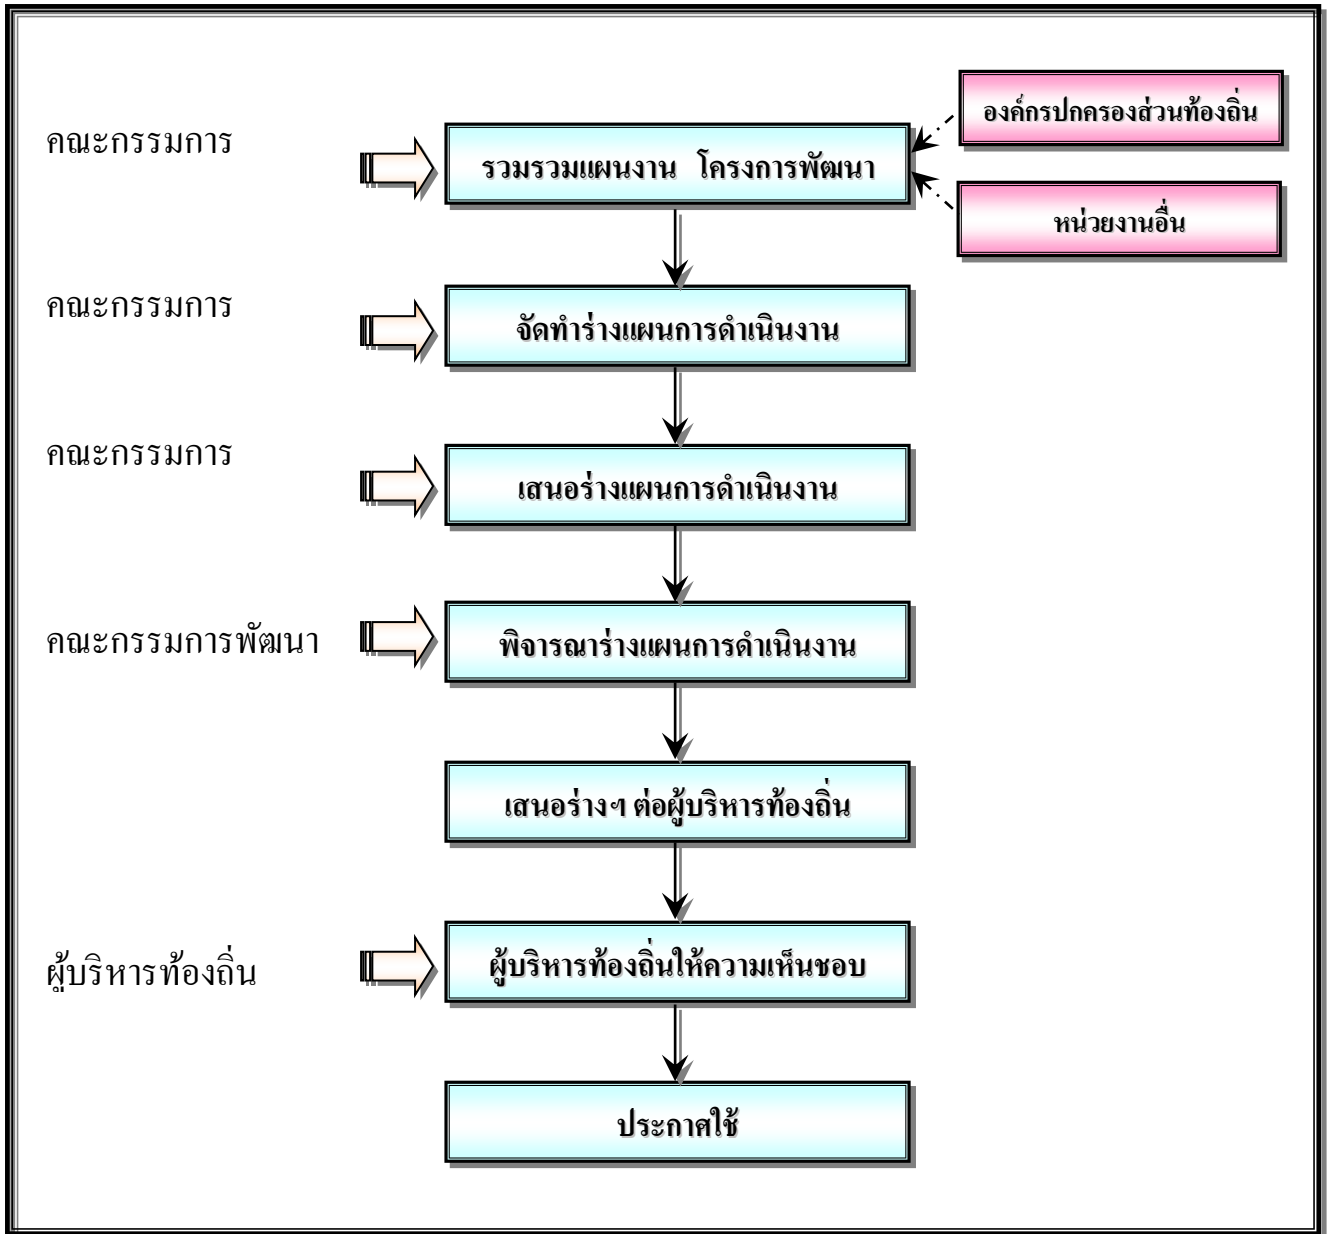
องค์กรปกครองส่วนท้องถิ่น

คณะกรรมการ

รวมรวมแผนงาน โครงการพัฒนา

หน่วยงานอื่น

คณะกรรมการ

จัดทำร่างแผนการดำเนินงาน

คณะกรรมการ

เสนอร่างแผนการดำเนินงาน

คณะกรรมการพัฒนา

พิจารณาร่างแผนการดำเนินงาน

เสนอร่างฯ ต่อผู้บริหารท้องถิ่น

ผู้บริหารท้องถิ่น

ผู้บริหารท้องถิ่นให้ความเห็นชอบ

ประกาศใช้